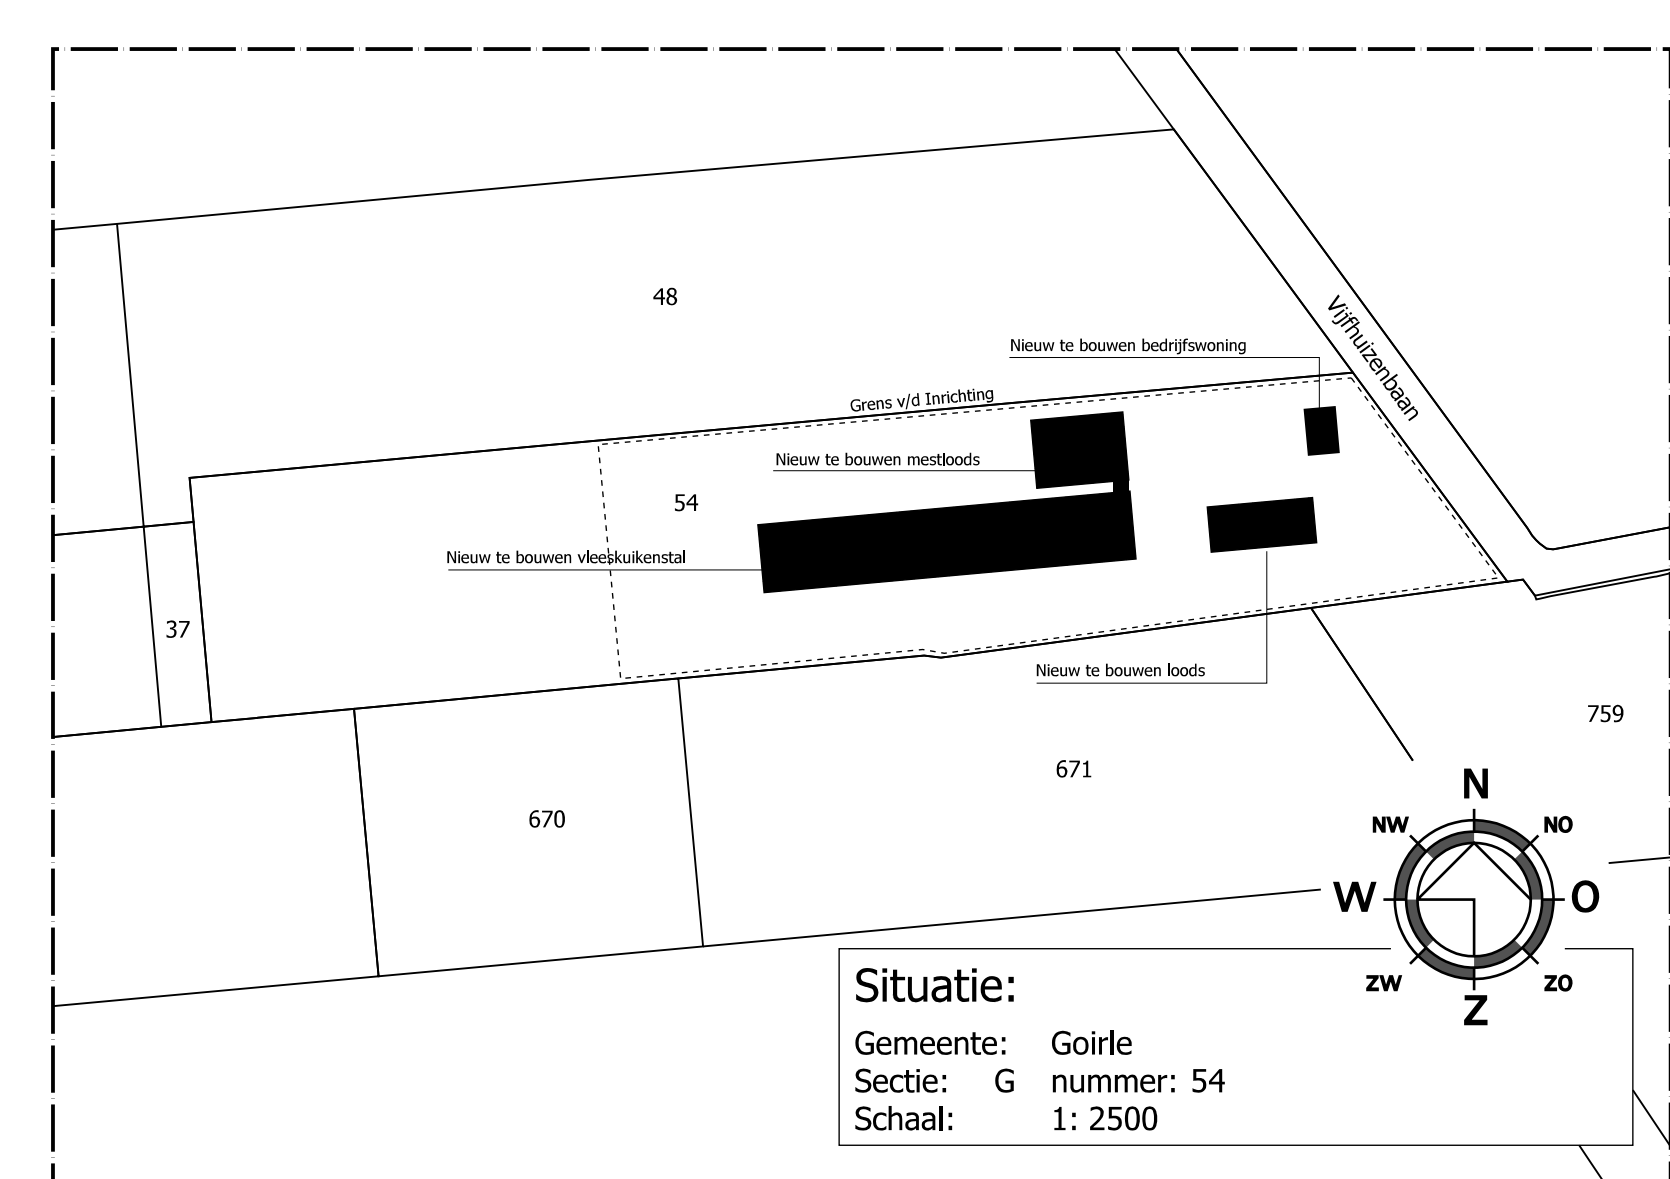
48

Vijfhuizenbaan

Nieuw te bouwen bedrijfswoning

Grens v/d Inrichting

Nieuw te bouwen mestloods

54

Nieuw te bouwen vleeskuikenstal

37

Nieuw te bouwen loods

759

671

670

N
NW
NO
W
O
ZW
ZO
Z

Situatie:

Gemeente: Goirle
Sectie: G nummer: 54
Schaal: 1: 2500